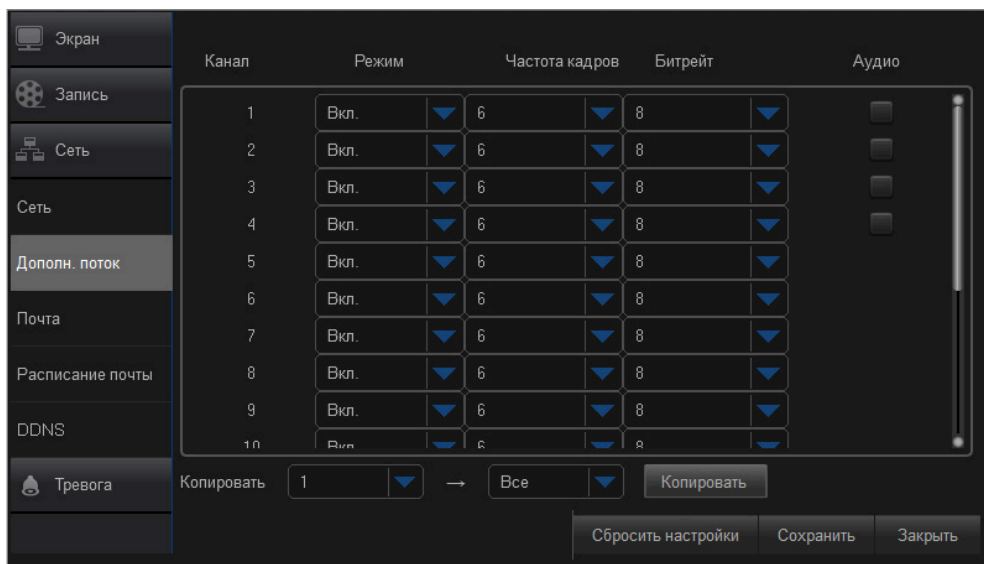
Экран
Запись
Сеть
Сеть
Дополн. поток
Почта
Расписание почты
DDNS
Тревога

| Канал | Режим | Частота кадров | Битрейт | Аудио |
|---|---|---|---|---|
| 1 | Вкл. | 6 | 8 | |
| 2 | Вкл. | 6 | 8 | |
| 3 | Вкл. | 6 | 8 | |
| 4 | Вкл. | 6 | 8 | |
| 5 | Вкл. | 6 | 8 | |
| 6 | Вкл. | 6 | 8 | |
| 7 | Вкл. | 6 | 8 | |
| 8 | Вкл. | 6 | 8 | |
| 9 | Вкл. | 6 | 8 | |
| 10 | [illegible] | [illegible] | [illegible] | |

Копировать 1 → Все Копировать

Сбросить настройки Сохранить Закрыть